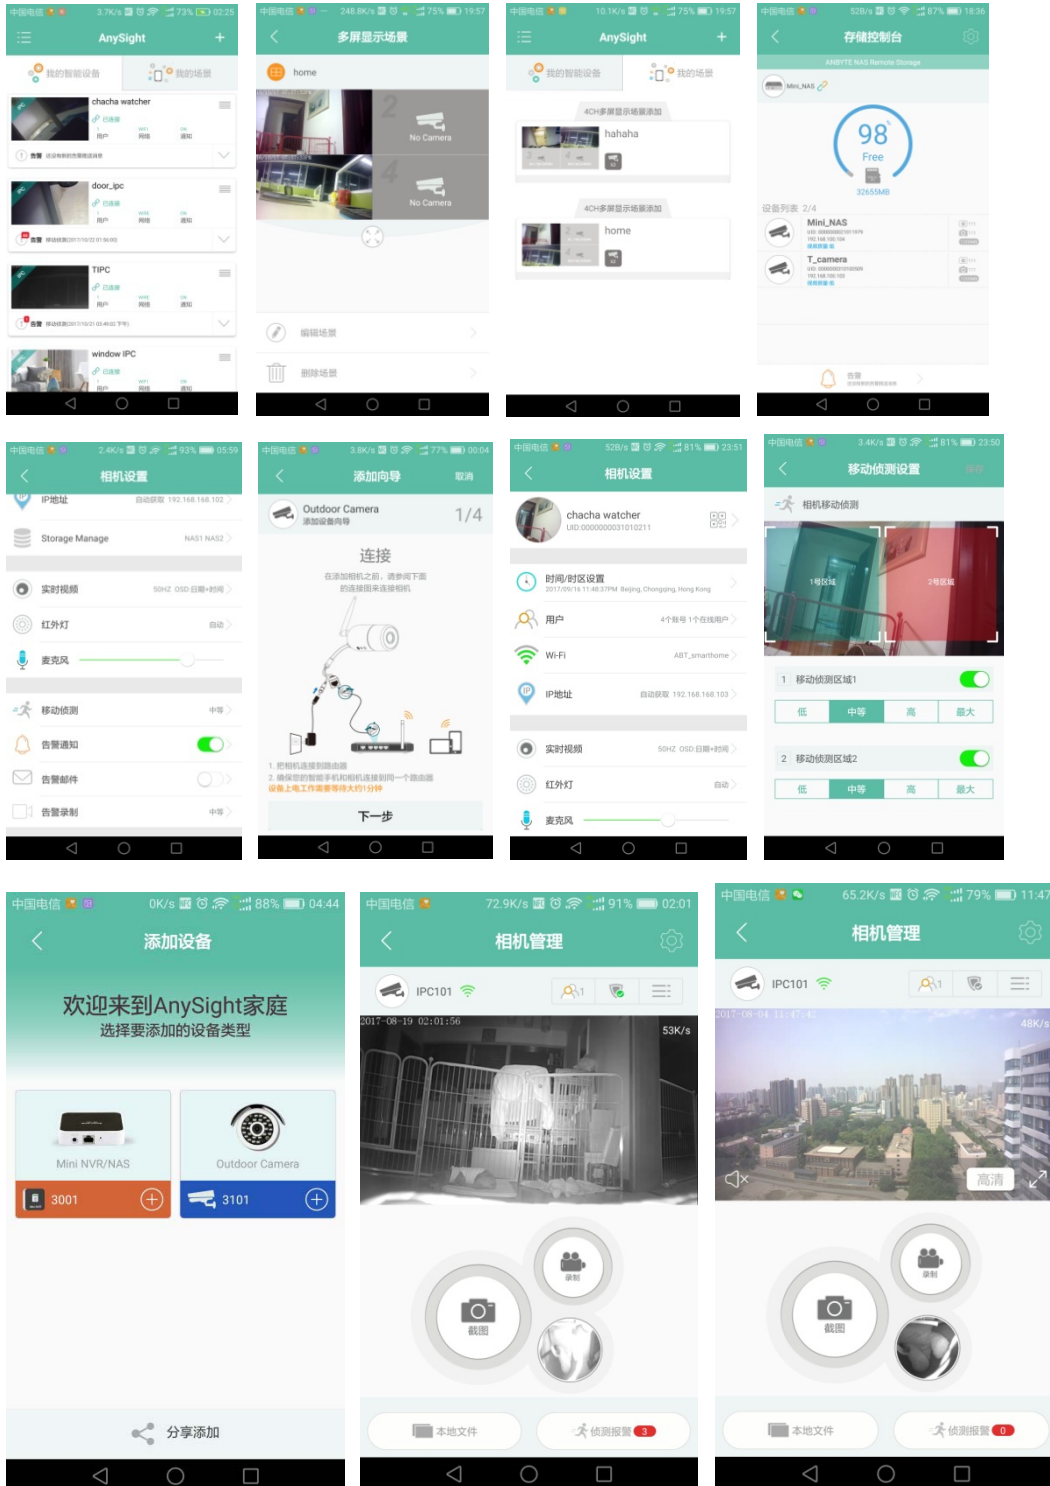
中国电信 3.7K/s 73% 02:25
AnySight
我的智能设备 我的场景
chacha watcher
已连接
用户 WIFI 网络 ON 通知
告警 没设备相应告警信息
door_ipc
已连接
用户 网络 通知
告警 移动侦测
TIPC
已连接
用户 网络 通知
告警 移动侦测
window IPC
已连接
用户 网络 通知

中国电信 248.8K/s 75% 19:57
多屏显示场景
home
2
No Camera
4
No Camera
编辑场景
删除场景

中国电信 10.1K/s 75% 19:57
AnySight
我的智能设备 我的场景
4CH多屏显示场景添加
hahaha
4CH多屏显示场景添加
home

中国电信 528/s 87% 18:36
存储控制台
ANBYTE NAS Remote Storage
Mini_NAS
98
Free
32655MB
设备列表 2/4
Mini_NAS
T_camera
告警

中国电信 2.4K/s 93% 05:59
相机设置
IP地址 自动获取 192.168.168.102
Storage Manage NAS1 NAS2
实时视频 50HZ OSD 日期+时间
红外灯 自动
麦克风
移动侦测 中等
告警通知
告警邮件
告警录制 中等

中国电信 3.8K/s 77% 00:04
添加向导 取消
Outdoor Camera
添加设备向导
1/4
连接
在添加相机之前，请参阅下面的连接图来连接相机
1. 把相机连接到路由器
2. 确保您的智能手机和相机连接到同一个路由器
设备上电工作需要等待大约1分钟
下一步

中国电信 528/s 81% 23:51
相机设置
chacha watcher
UID:0000000031010211
时间/时区设置
2017/09/16 11:48:37PM Beijing, Chongqing, Hong Kong
用户 4个账号 1个在线用户
Wi-Fi ABT_smarthome
IP地址 自动获取 192.168.168.103
实时视频 50HZ OSD 日期+时间
红外灯 自动
麦克风

中国电信 3.4K/s 81% 23:50
移动侦测设置 保存
相机移动侦测
1号区域
2号区域
1 移动侦测区域1
低 中等 高 最大
2 移动侦测区域2
低 中等 高 最大

中国电信 0K/s 88% 04:44
添加设备
欢迎来到AnySight家庭
选择要添加的设备类型
Mini NVR/NAS
Outdoor Camera
3001
3101
分享添加

中国电信 72.9K/s 91% 02:01
相机管理
IPC101
1
2017-08-19 02:01:56
53K/s
录制
截图
本地文件
侦测报警 3

中国电信 65.2K/s 79% 11:47
相机管理
IPC101
1
2017-08-04 11:47:42
48K/s
高清
录制
截图
本地文件
侦测报警 0